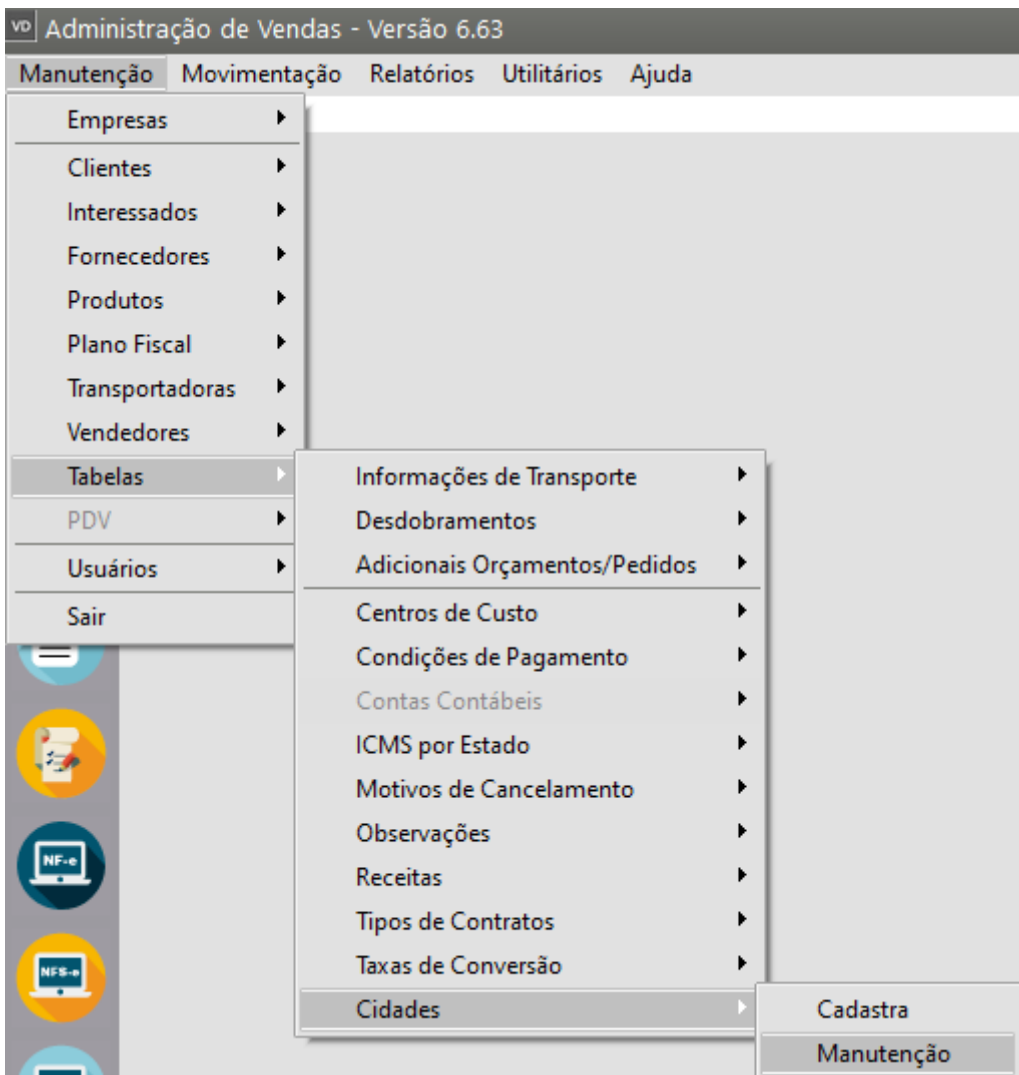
VD Administração de Vendas - Versão 6.63

Manutenção Movimentação Relatórios Utilitários Ajuda

Empresas
Clientes
Interessados
Fornecedores
Produtos
Plano Fiscal
Transportadoras
Vendedores
Tabelas
PDV
Usuários
Sair

Informações de Transporte
Desdobramentos
Adicionais Orçamentos/Pedidos
Centros de Custo
Condições de Pagamento
Contas Contábeis
ICMS por Estado
Motivos de Cancelamento
Observações
Receitas
Tipos de Contratos
Taxas de Conversão
Cidades

Cadastra
Manutenção

NF-e
NFS-e